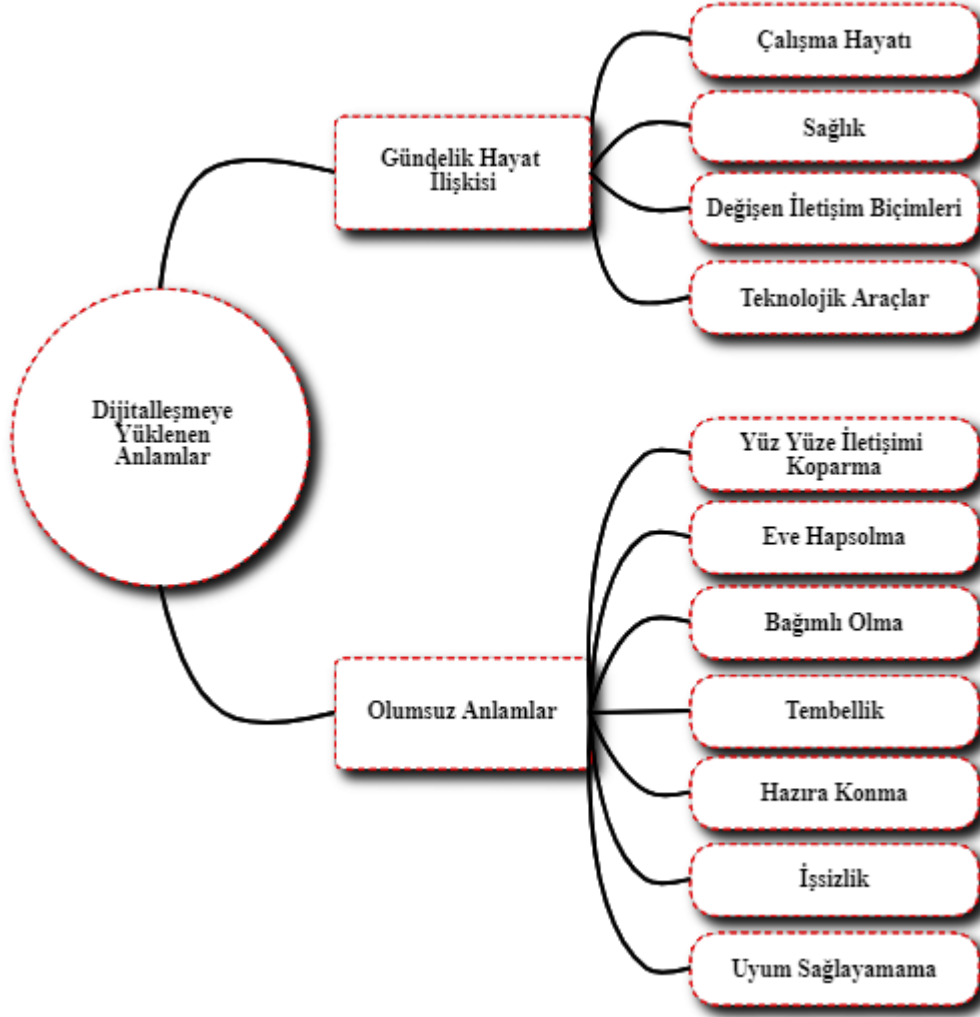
Dijitalleşmeye Yüklenen Anlamlar

Gündelik Hayat İlişkisi

Çalışma Hayatı

Sağlık

Değişen İletişim Biçimleri

Teknolojik Araçlar

Olumsuz Anlamlar

Yüz Yüze İletişimi Koparma

Eve Hapsolma

Bağımlı Olma

Tembellik

Hazıra Konma

İşsizlik

Uyum Sağlayamama